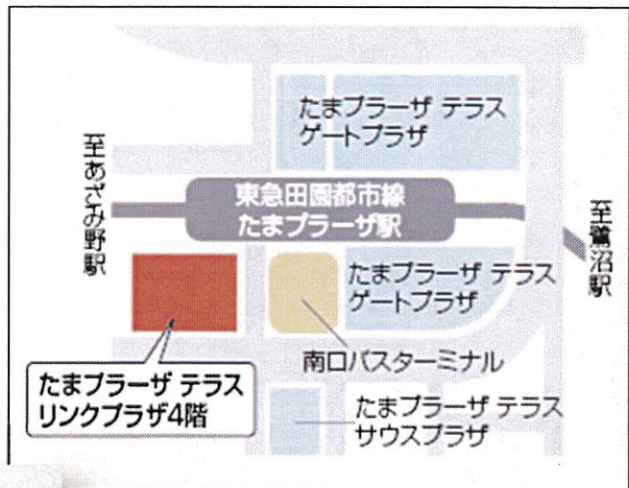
たまプラーザ テラス
ゲートプラザ

至あざみ野駅

東急田園都市線
たまプラーザ駅

至鷺沼駅

たまプラーザ テラス
ゲートプラザ

南口バスターミナル

たまプラーザ テラス
リンクプラザ4階

たまプラーザ テラス
サウスプラザ